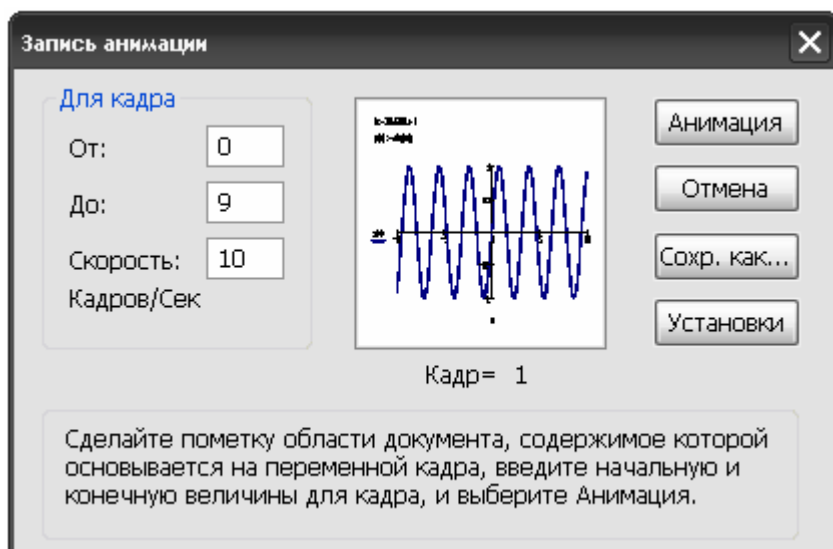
Запись анимации

Для кадра

От: 0

До: 9

Скорость: 10

Кадров/Сек

Анимация

Отмена

Сохр. как...

Установки

Кадр= 1

Сделайте пометку области документа, содержимое которой основывается на переменной кадра, введите начальную и конечную величины для кадра, и выберите Анимация.